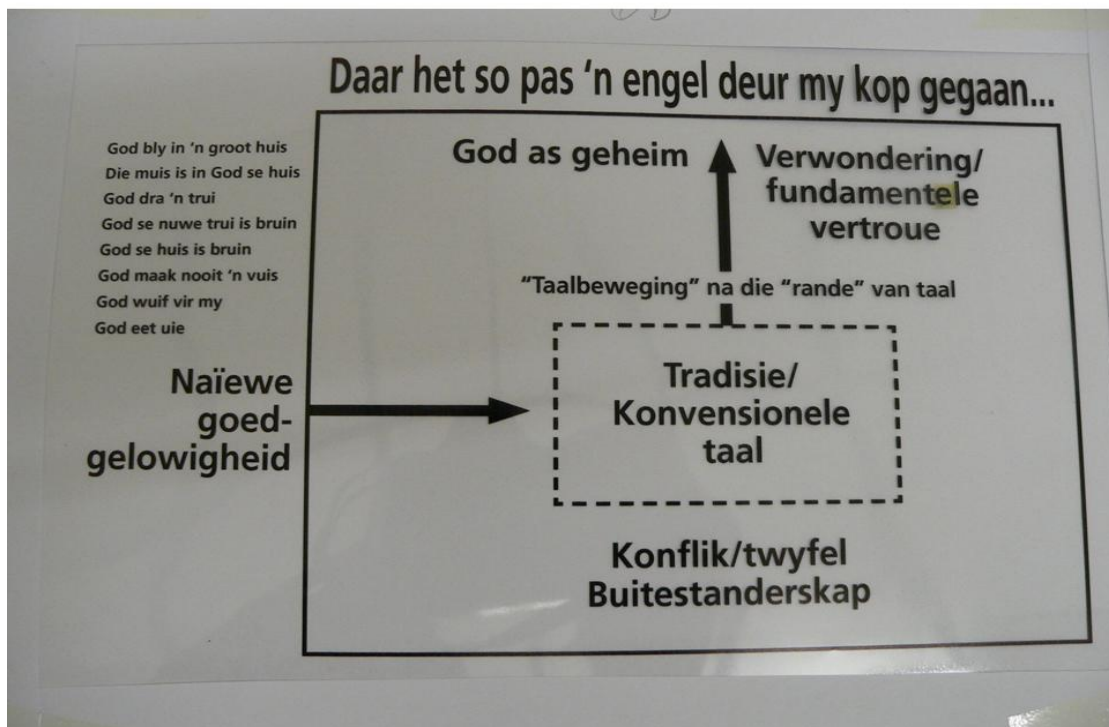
Daar het so pas 'n engel deur my kop gegaan...

God bly in 'n groot huis
Die muis is in God se huis
God dra 'n trui
God se nuwe trui is bruin
God se huis is bruin
God maak nooit 'n vuis
God wuif vir my
God eet uie

God as geheim

Verwondering/ fundamentele vertroue

"Taalbeweging" na die "rande" van taal

Naïewe goedgelowigheid

Tradisie/ Konvensionele taal

Konflik/twyfel
Buitestanderskap